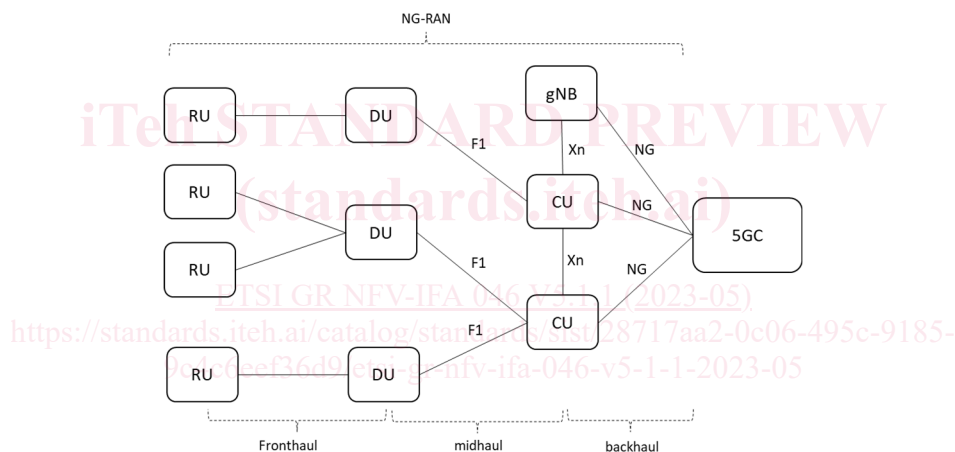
NG-RAN

iTeh STANDARD PREVIEW
(standards.iteh.ai)

RU
DU
F1
gNB
Xn
NG
RU
CU
NG
DU
5GC
RU
F1
Xn
NG
ETSI GR NFV-IFA 046 V5.1.1 (2023-05)
https://standards.iteh.ai/catalog/standards/sist/28717aa2-0c06-495c-9185-9e4c6eef36d9/etsi-gr-nfv-ifa-046-v5-1-1-2023-05
F1
CU
RU
DU

Fronthaul
midhaul
backhaul